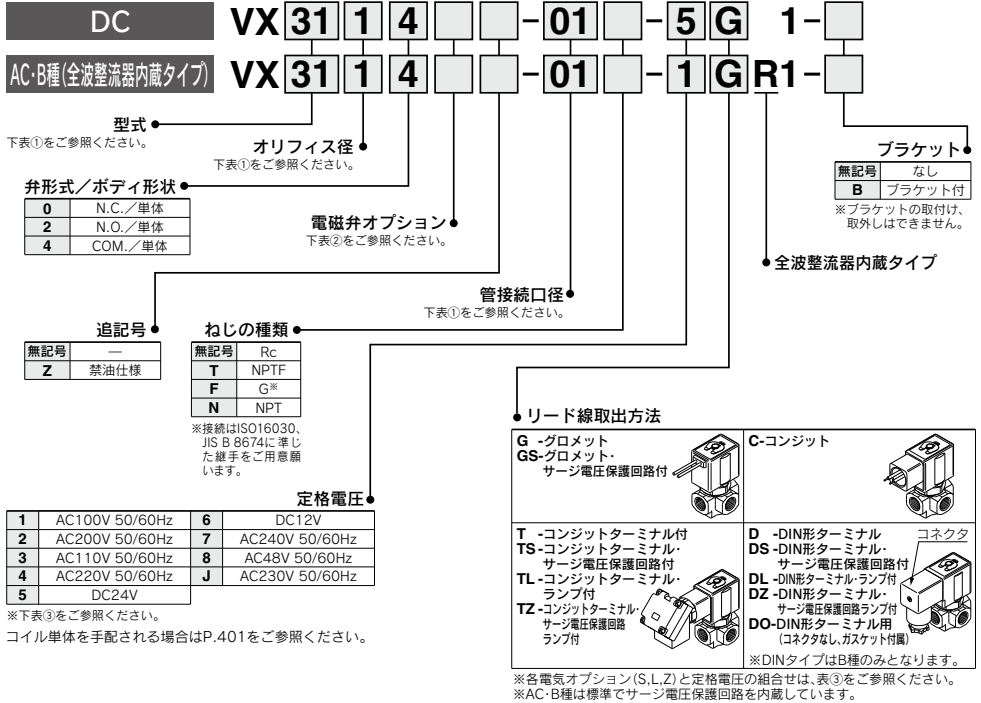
DC VX 31 1 4 -01 -5 G 1-

AC·B種(全波整流器内蔵タイプ) VX 31 1 4 -01 -1 G R1-

型式
下表①をご参照ください。

オリフィス径
下表①をご参照ください。

弁形式／ボディ形状

| 0 | N.C.／単体 |
|---|---|
| 2 | N.O.／単体 |
| 4 | COM.／単体 |

電磁弁オプション
下表②をご参照ください。

管接続口径
下表①をご参照ください。

追記号

| 無記号 | — |
|---|---|
| Z | 禁油仕様 |

ねじの種類

| 無記号 | Rc |
|---|---|
| T | NPTF |
| F | G※ |
| N | NPT |

※接続はISO16030、JIS B 8674に準じた継手をご用意願います。

定格電圧

| 1 | AC100V 50/60Hz | 6 | DC12V |
|---|---|---|---|
| 2 | AC200V 50/60Hz | 7 | AC240V 50/60Hz |
| 3 | AC110V 50/60Hz | 8 | AC48V 50/60Hz |
| 4 | AC220V 50/60Hz | J | AC230V 50/60Hz |
| 5 | DC24V | | |

※下表③をご参照ください。

コイル単体を手配される場合はP.401をご参照ください。

ブラケット

| 無記号 | なし |
|---|---|
| B | ブラケット付 |

※ブラケットの取付け、取外しはできません。

全波整流器内蔵タイプ

リード線取出方法

G -グロメット
GS-グロメット・サージ電圧保護回路付

C-コンジット

T -コンジットターミナル付
TS-コンジットターミナル・サージ電圧保護回路付
TL-コンジットターミナル・ランプ付
TZ-コンジットターミナル・サージ電圧保護回路ランプ付

D -DIN形ターミナル
DS-DIN形ターミナル・サージ電圧保護回路付
DL-DIN形ターミナル・ランプ付
DZ-DIN形ターミナル・サージ電圧保護回路ランプ付
DO-DIN形ターミナル用(コネクタなし、ガスケット付属)
コネクタ
※DINタイプはB種のみとなります。

※各電気オプション(S,L,Z)と定格電圧の組合せは、表③をご参照ください。
※AC·B種は標準でサージ電圧保護回路を内蔵しています。